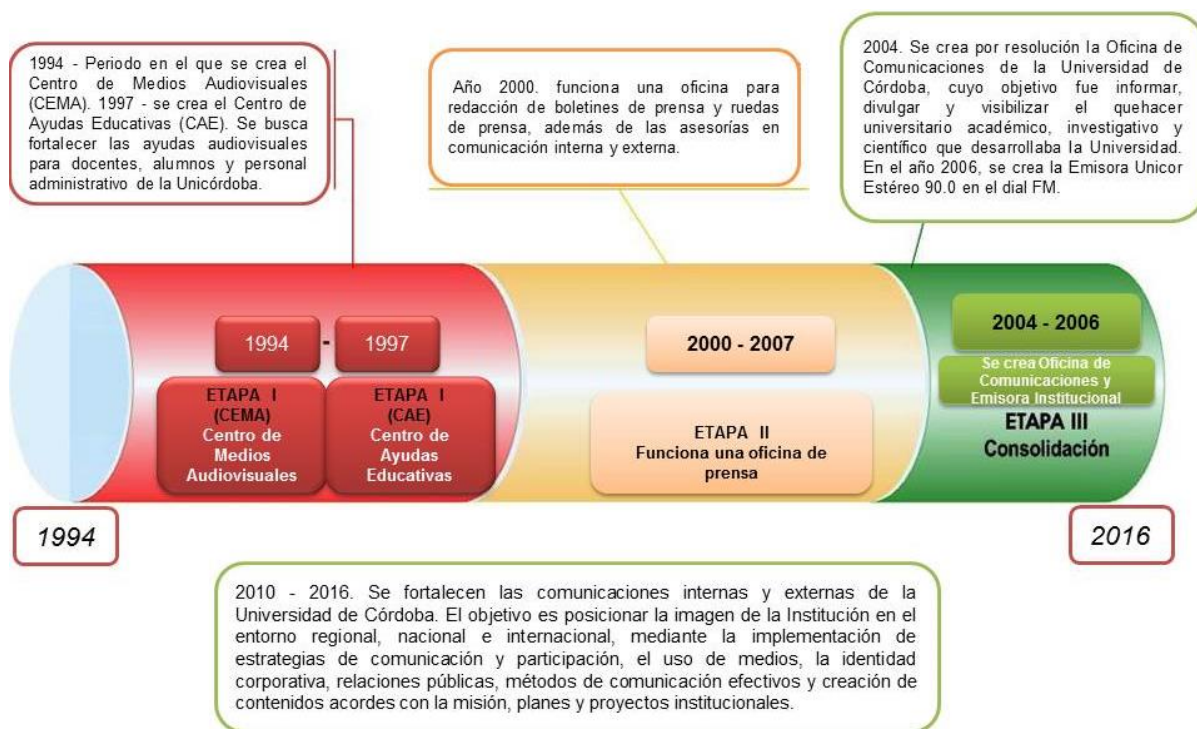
1994 - Periodo en el que se crea el Centro de Medios Audiovisuales (CEMA). 1997 - se crea el Centro de Ayudas Educativas (CAE). Se busca fortalecer las ayudas audiovisuales para docentes, alumnos y personal administrativo de la Unicórdoba.

Año 2000. funciona una oficina para redacción de boletines de prensa y ruedas de prensa, además de las asesorías en comunicación interna y externa.

2004. Se crea por resolución la Oficina de Comunicaciones de la Universidad de Córdoba, cuyo objetivo fue informar, divulgar y visibilizar el quehacer universitario académico, investigativo y científico que desarrollaba la Universidad. En el año 2006, se crea la Emisora Unicor Estéreo 90.0 en el dial FM.

1994 - 1997

ETAPA I (CEMA) Centro de Medios Audiovisuales

ETAPA I (CAE) Centro de Ayudas Educativas

2000 - 2007

ETAPA II Funciona una oficina de prensa

2004 - 2006

Se crea Oficina de Comunicaciones y Emisora Institucional

ETAPA III Consolidación

1994

2016

2010 - 2016. Se fortalecen las comunicaciones internas y externas de la Universidad de Córdoba. El objetivo es posicionar la imagen de la Institución en el entorno regional, nacional e internacional, mediante la implementación de estrategias de comunicación y participación, el uso de medios, la identidad corporativa, relaciones públicas, métodos de comunicación efectivos y creación de contenidos acordes con la misión, planes y proyectos institucionales.